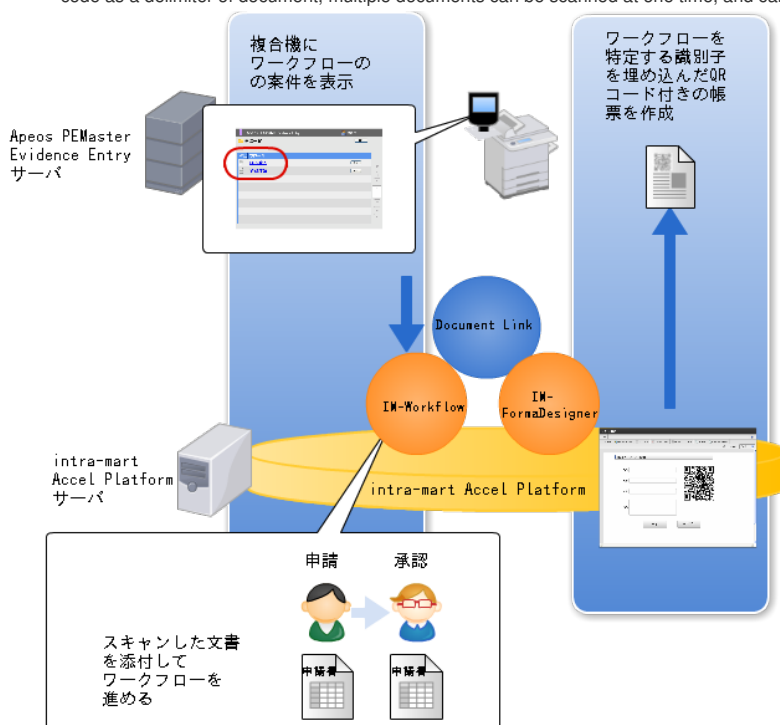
code as a delimiter of document, multiple documents can be scanned at one time, and ea

複合機に
ワークフローの
の案件を表示

ワークフローを
特定する識別子
を埋め込んだQR
コード付きの帳
票を作成

Apeos PEMaster
Evidence Entry
サーバ

Document Link

IM-Workflow

IM-
FormaDesigner

intra-mart
Accel Platform
サーバ

intra-mart Accel Platform

申請

承認

スキャンした文書
を添付して
ワークフローを
進める

申請書

申請書